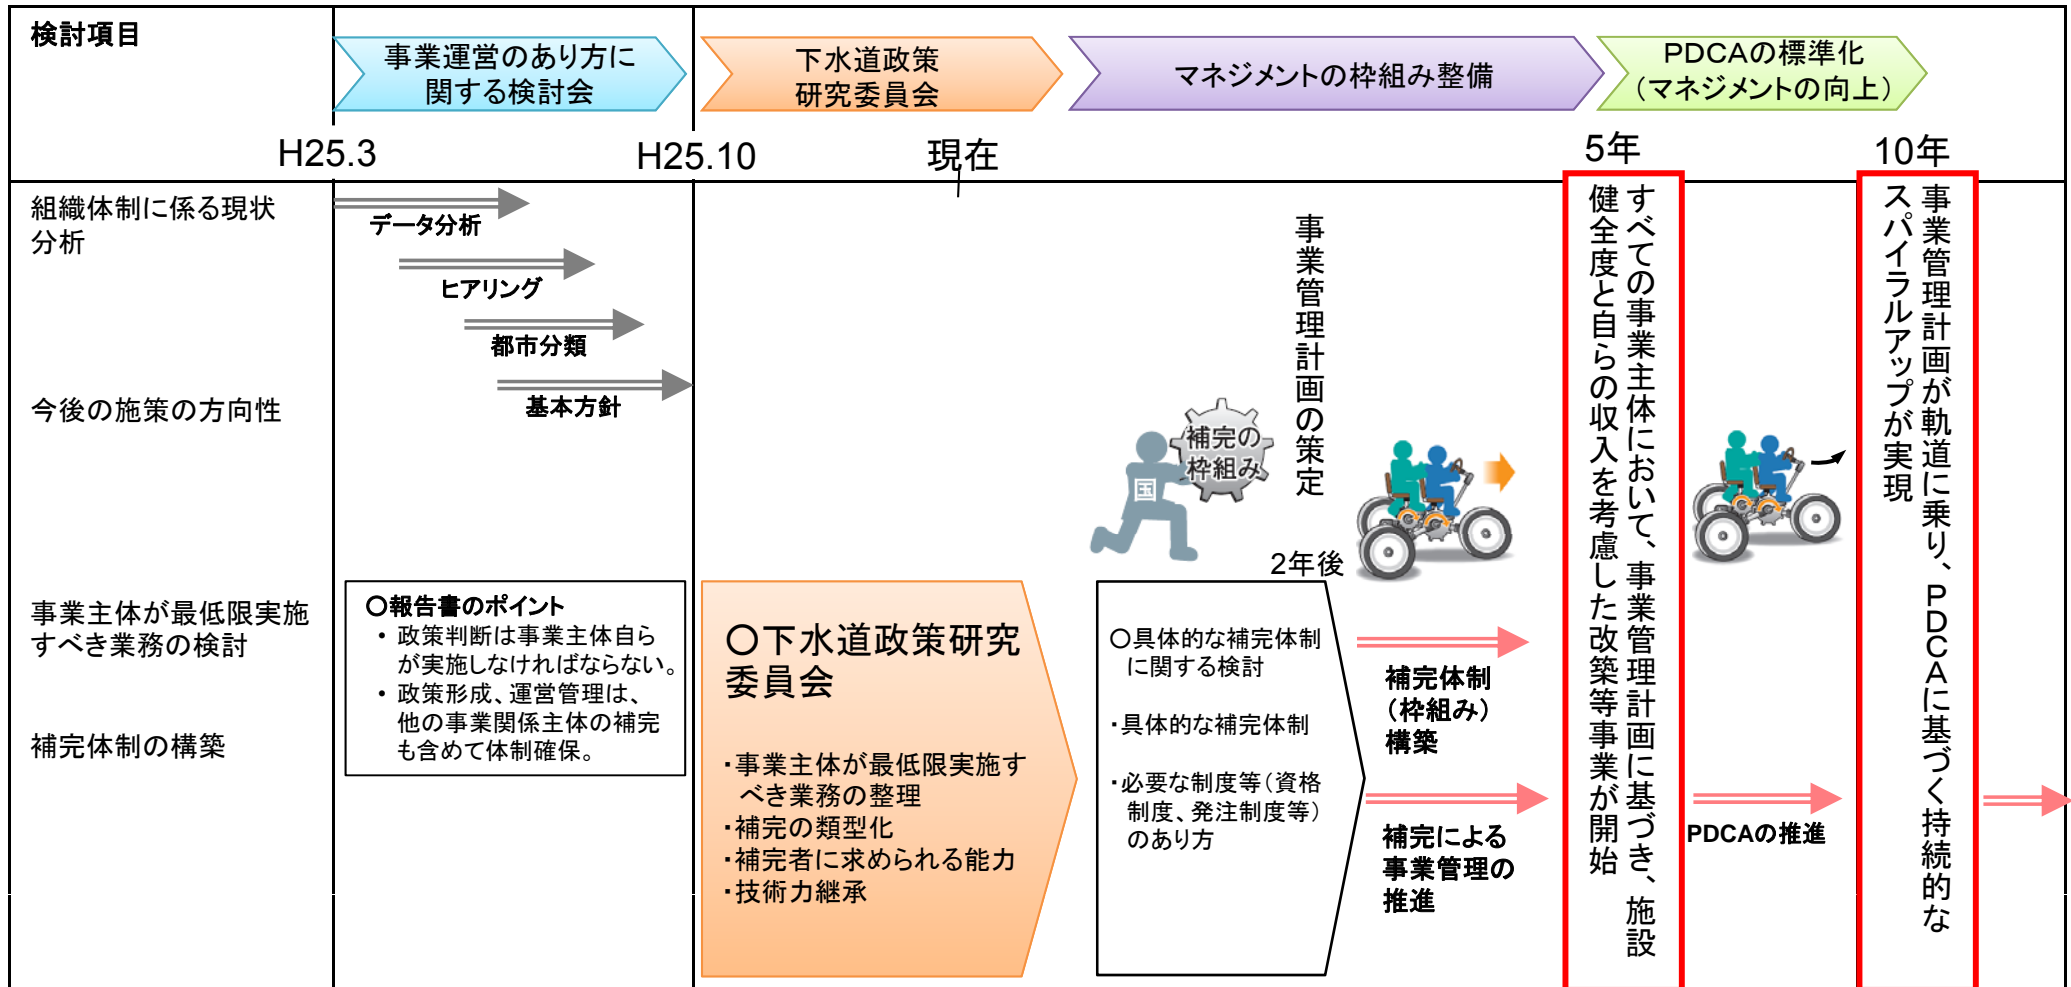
検討項目

事業運営のあり方に関する検討会

下水道政策研究委員会

マネジメントの枠組み整備

PDCAの標準化（マネジメントの向上）

H25.3

H25.10

現在

5年

10年

組織体制に係る現状分析

データ分析

ヒアリング

都市分類

基本方針

今後の施策の方向性

事業主体が最低限実施すべき業務の検討

補完体制の構築

○報告書のポイント
・政策判断は事業主体自らが実施しなければならない。
・政策形成、運営管理は、他の事業関係主体の補完も含めて体制確保。

○下水道政策研究委員会

・事業主体が最低限実施すべき業務の整理
・補完の類型化
・補完者に求められる能力
・技術力継承

補完の枠組み

国

事業管理計画の策定

2年後

○具体的な補完体制に関する検討

・具体的な補完体制

・必要な制度等（資格制度、発注制度等）のあり方

補完体制（枠組み）構築

補完による事業管理の推進

すべての事業主体において、事業管理計画に基づき、施設健全度と自らの収入を考慮した改築等事業が開始

PDCAの推進

事業管理計画が軌道に乗り、PDCAに基づく持続的なスパイラルアップが実現